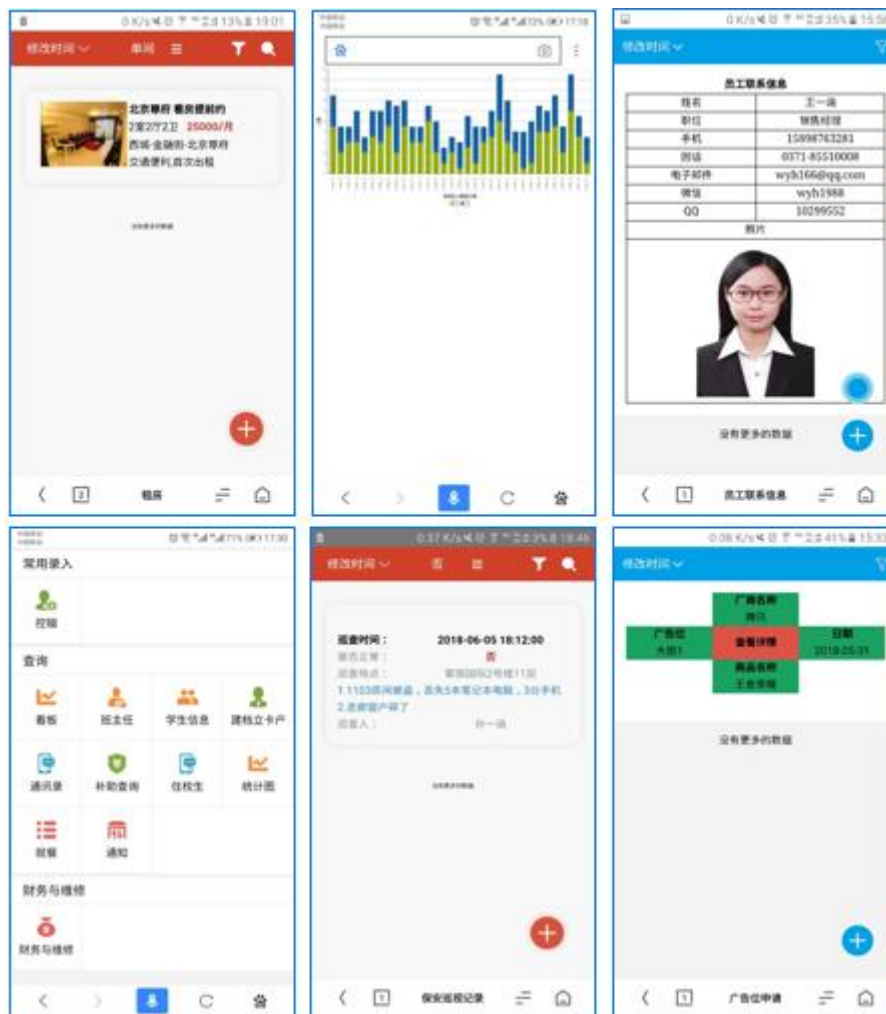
0 K/s 13% 19:01
修改时间 ∨ 单间 ☰

北京尊府 看房便利的
2室2厅2卫 25000/月
西城-金融街-北京尊府
交通便利,首次出租

没有更多的数据

⟨ 2 租房

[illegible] 17:18

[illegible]

⟨ › C

0 K/s 35% 15:5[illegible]
修改时间 ∨

员工联系信息

| 姓名 | 王一涵 |
|---|---|
| 职位 | 销售经理 |
| 手机 | 15898763281 |
| 电话 | 0371-85510008 |
| 电子邮件 | wyh166@qq.com |
| 微信 | wyh1988 |
| QQ | 10299552 |
| 照片 | |

没有更多的数据

⟨ 1 员工联系信息

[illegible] 71% 17:30
常用录入
投稿
查询
看板 班主任 学生信息 建档立卡户
通讯录 补助查询 住校生 统计图
就餐 通知
财务与维修
财务与维修

⟨ › C

0.37 K/s 3% 18:46
修改时间 ∨ 表 ☰

巡查时间 : 2018-06-05 18:12:00
是否正常 : 否
巡查地点 : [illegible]
1.1103房间被盗,丢失5本笔记本电脑,3台手机
2.是跟踪户得了
巡查人 : 孙一涵

没有更多的数据

⟨ 1 保安巡视记录

0.08 K/s 41% 15:3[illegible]
修改时间 ∨

广告名称
腾讯
广告位 查看详情 日期
大图1 2018-05-31
商品名称
王老吉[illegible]

没有更多的数据

⟨ 1 广告位申请